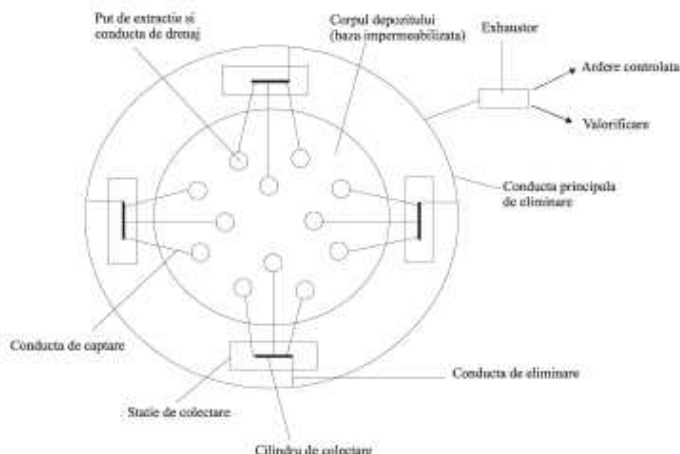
Put de extractie si conducta de drenaj

Corpul depozitului (baza impermeabilizata)

Exhaustor

Ardere controlata

Valorificare

Conducta principala de eliminare

Conducta de captare

Conducta de eliminare

Statie de colectare

Cilindru de colectare